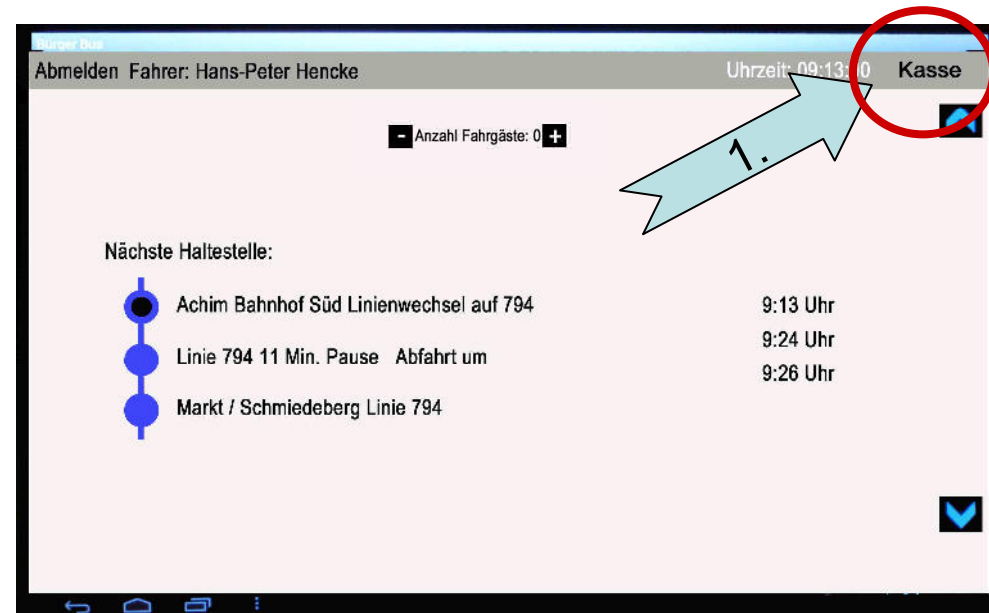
Bürger bus

Abmelden Fahrer: Hans-Peter Hencke

Uhrzeit: 09:13:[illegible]0

Kasse

1.

- Anzahl Fahrgäste: 0 +

Nächste Haltestelle:

Achim Bahnhof Süd Linienwechsel auf 794

9:13 Uhr

9:24 Uhr

Linie 794 11 Min. Pause Abfahrt um

9:26 Uhr

Markt / Schmiedeberg Linie 794